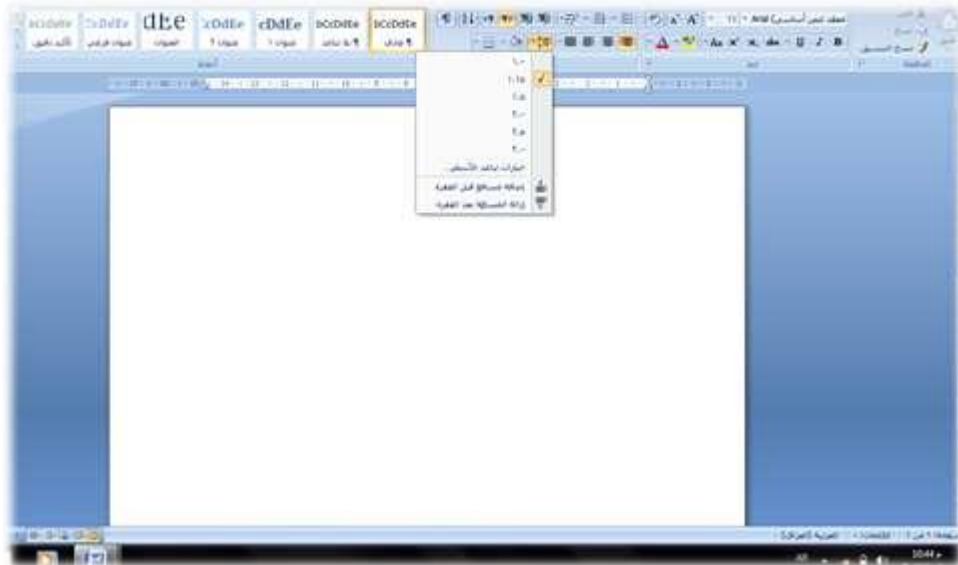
aCcDdEe تأكيد دقيق
AaBbCc عنوان فرعي
AaB العنوان
AaBbCc عنوان ٢
AaBbCc عنوان ١
AaBbCcDc ¶ بلا تباعد
AaBbCcDc ¶ عادي

١٫٠
١٫١٥
١٫٥
٢٫٠
٢٫٥
٣٫٠
خيارات تباعد الأسطر...
إضافة مسافة قبل الفقرة
إزالة المسافة بعد الفقرة

10:44